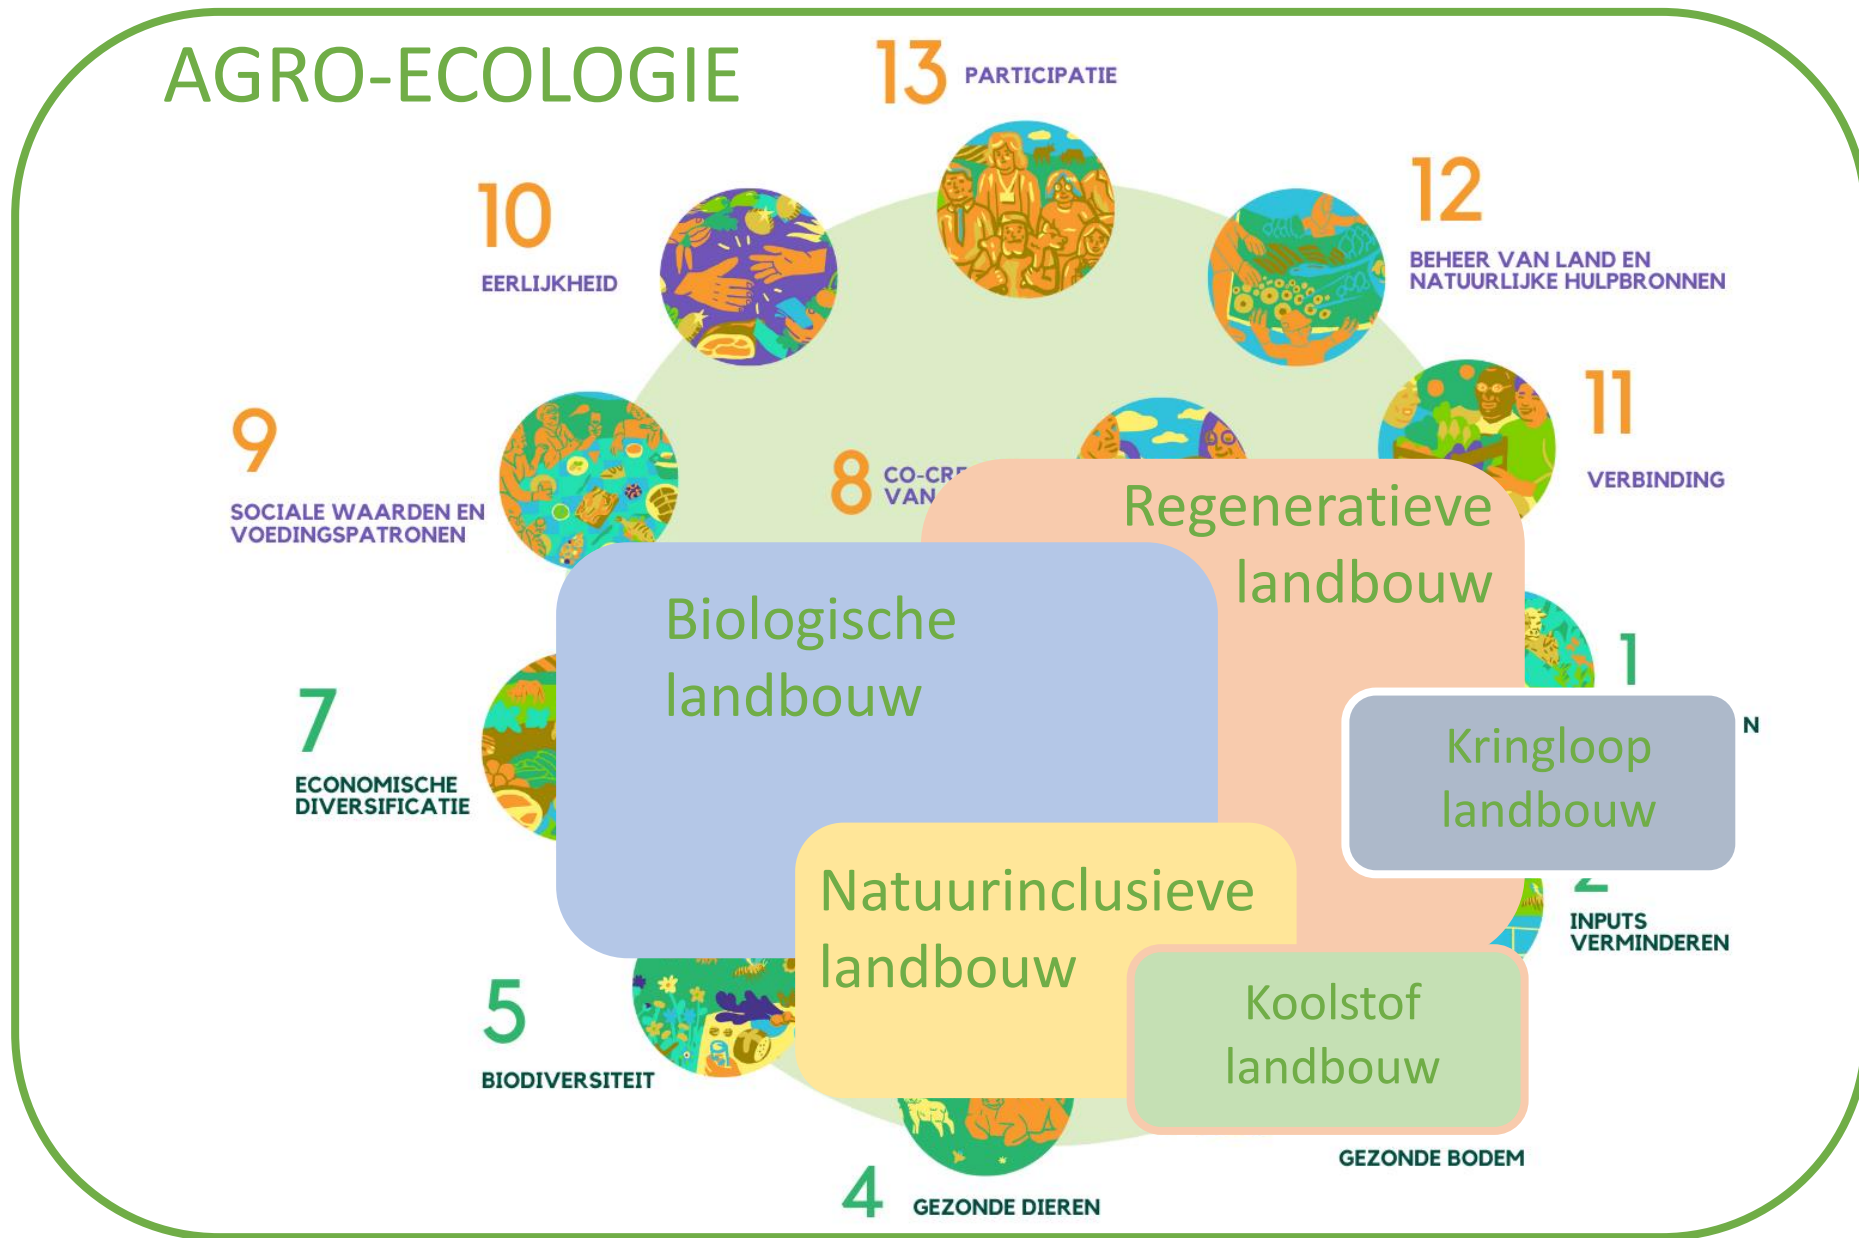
AGRO-ECOLOGIE

13 PARTICIPATIE

10 EERLIJKHEID

12 BEHEER VAN LAND EN NATUURLIJKE HULPBRONNEN

11 VERBINDING

9 SOCIALE WAARDEN EN VOEDINGSPATRONEN

8 CO-CR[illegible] VAN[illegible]

Regeneratieve landbouw

Biologische landbouw

1

N

Kringloop landbouw

7 ECONOMISCHE DIVERSIFICATIE

Natuurinclusieve landbouw

2 INPUTS VERMINDEREN

5 BIODIVERSITEIT

Koolstof landbouw

GEZONDE BODEM

4 GEZONDE DIEREN